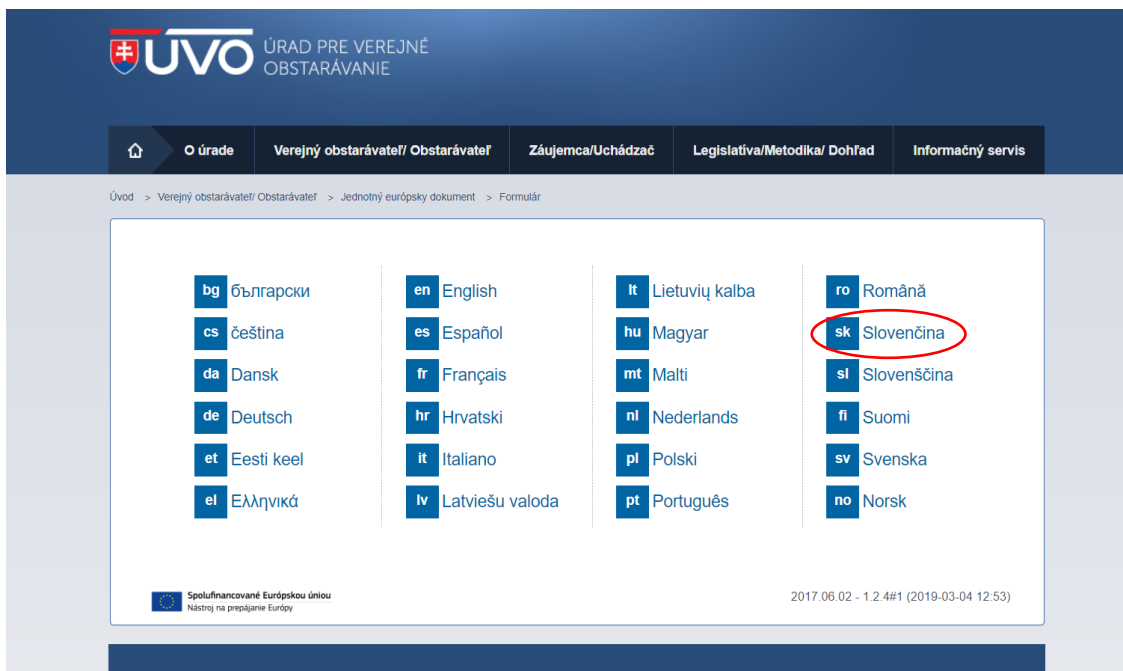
ÚVO ÚRAD PRE VEREJNÉ OBSTARÁVANIE

O úrade | Verejný obstarávateľ/ Obstarávateľ | Záujemca/Uchádzač | Legislatíva/Metodika/ Dohľad | Informačný servis

Úvod > Verejný obstarávateľ/ Obstarávateľ > Jednotný európsky dokument > Formulár

bg български
cs čeština
da Dansk
de Deutsch
et Eesti keel
el Ελληνικά

en English
es Español
fr Français
hr Hrvatski
it Italiano
lv Latviešu valoda

lt Lietuvių kalba
hu Magyar
mt Malti
nl Nederlands
pl Polski
pt Português

ro Română
sk Slovenčina
sl Slovenščina
fi Suomi
sv Svenska
no Norsk

Spolufinancované Európskou úniou
Nástroj na prepájanie Európy

2017.06.02 - 1.2.4#1 (2019-03-04 12:53)